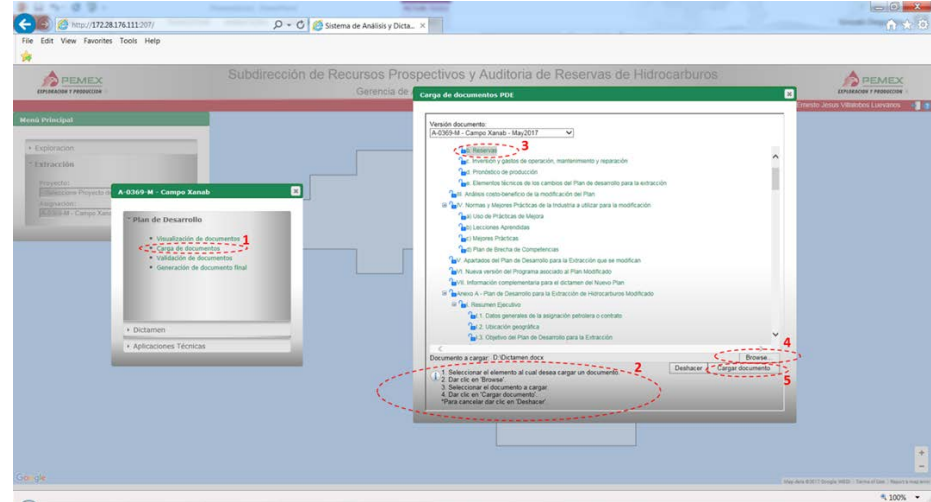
http://172.28.176.111:207/
Sistema de Análisis y Dicta...
File Edit View Favorites Tools Help
PEMEX EXPLORACIÓN Y PRODUCCIÓN
Subdirección de Recursos Prospectivos y Auditoria de Reservas de Hidrocarburos
Gerencia de
PEMEX EXPLORACIÓN Y PRODUCCIÓN
Ernesto Jesus Villalobos Luevanos
Menú Principal
Exploración
Extracción
Proyecto:
Seleccione Proyecto de
Asignación:
A-0369-M - Campo Xanab
A-0369-M - Campo Xanab
Plan de Desarrollo
Visualización de documentos
Carga de documentos 1
Validación de documentos
Generación de documento final
Dictamen
Aplicaciones Técnicas
Carga de documentos PDE
Versión documento:
A-0369-M - Campo Xanab - May2017
i. Reservas 3
ii. Inversión y gastos de operación, mantenimiento y reparación
iii. Pronóstico de producción
iv. Elementos técnicos de los cambios del Plan de desarrollo para la extracción
III. Análisis costo-beneficio de la modificación del Plan
IV. Normas y Mejores Prácticas de la Industria a utilizar para la modificación
a) Uso de Prácticas de Mejora
b) Lecciones Aprendidas
c) Mejores Prácticas
d) Plan de Brecha de Competencias
V. Apartados del Plan de Desarrollo para la Extracción que se modifican
VI. Nueva versión del Programa asociado al Plan Modificado
VII. Información complementaria para el dictamen del Nuevo Plan
Anexo A - Plan de Desarrollo para la Extracción de Hidrocarburos Modificado
I. Resumen Ejecutivo
1. Datos generales de la asignación petrolera o contrato
2. Ubicación geográfica
3. Objetivo del Plan de Desarrollo para la Extracción
Documento a cargar: D:\Dictamen.docx
Browse... 4
1. Seleccionar el elemento al cual desea cargar un documento. 2
2. Dar clic en 'Browse'.
3. Seleccionar el documento a cargar.
4. Dar clic en 'Cargar documento'.
*Para cancelar dar clic en 'Deshacer'.
Deshacer
Cargar documento 5
Google
100%